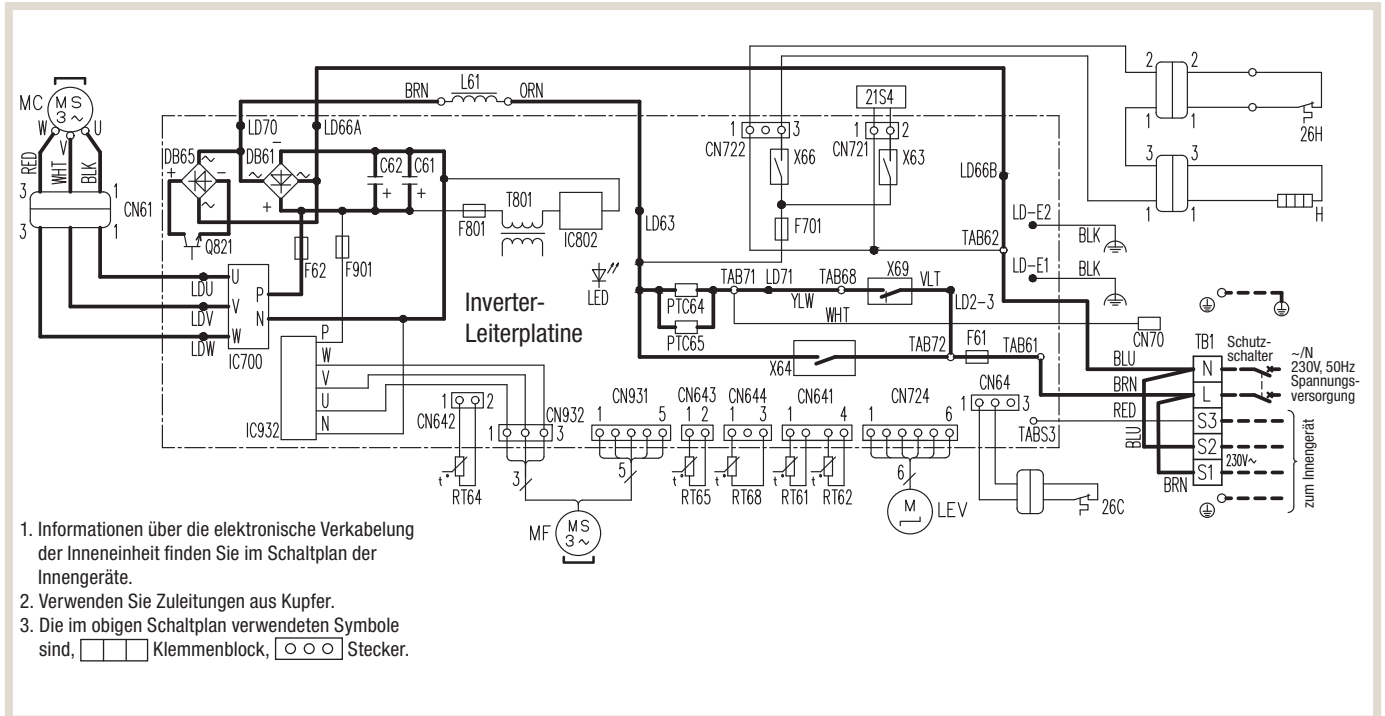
MC
MS
3~
W V U
RED WHT BLK
3 1
3 1
CN61
DB65
DB61
LD70
LD66A
BRN L61 ORN
C62 C61
T801
F801
IC802
Q821
F62 F901
U V W P N
LDU LDV LDW
IC700
P W V U N
IC932
Inverter-Leiterplatine
LD63
LED
21S4
1 3
CN722
X66
1 2
CN721
X63
F701
LD66B
TAB62
LD-E2
BLK
LD-E1
BLK
TAB71 LD71 TAB68 X69 VLT
PTC64
PTC65
YLW
WHT
LD2-3
CN70
X64
TAB72 F61 TAB61
2 2
1 1
26H
3 3
1 1
H
TB1
BLU
BRN
RED
BLU
BRN
N
L
S3
S2
S1
Schutzschalter
~/N 230V, 50Hz Spannungsversorgung
230V~
zum Innengerät
CN64
1 3
TABS3
26C
1 2
CN642
RT64
1 3
CN932
3
MF
MS
3~
CN931
1 5
5
CN643
1 2
RT65
CN644
1 3
RT68
CN641
1 4
RT61 RT62
CN724
1 6
6
M
LEV

1. Informationen über die elektronische Verkabelung der Inneneinheit finden Sie im Schaltplan der Innengeräte.
2. Verwenden Sie Zuleitungen aus Kupfer.
3. Die im obigen Schaltplan verwendeten Symbole sind, Klemmenblock, Stecker.